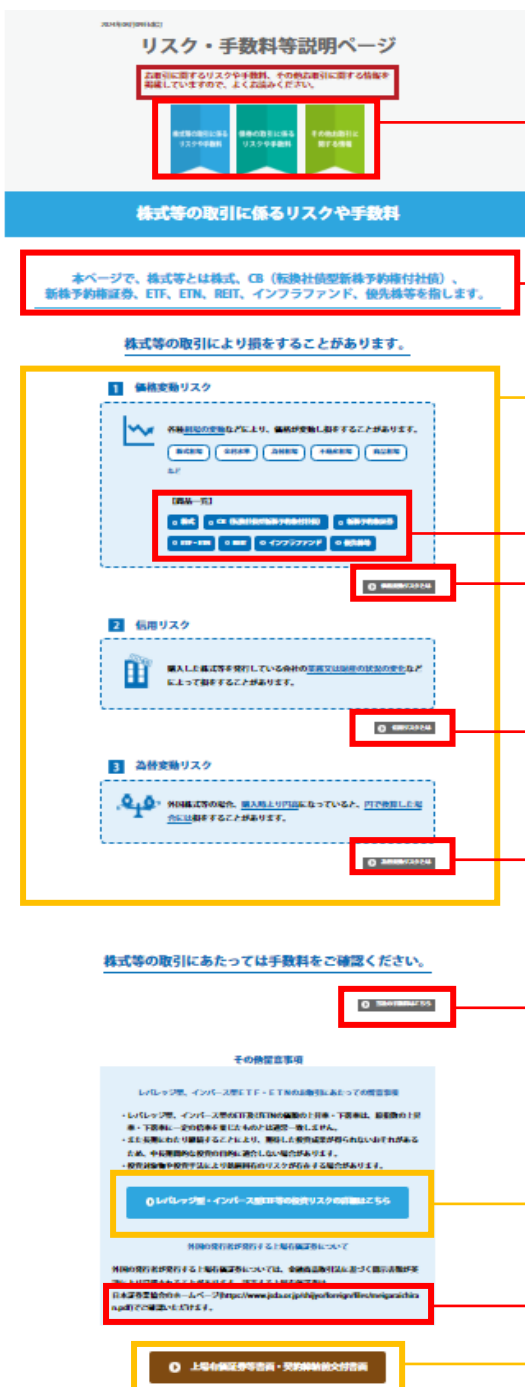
2024年09月09日改訂

リスク・手数料等説明ページ

各商品に関するリスクや手数料、その他お取引に関する情報を掲載していますので、よくお読みください。

株式等の取引に係るリスクや手数料

債券の取引に係るリスクや手数料

その他お取引に関する情報

株式等の取引に係るリスクや手数料

本ページで、株式等とは株式、CB（転換社債型新株予約権付社債）、新株予約権証券、ETF、ETN、REIT、インフラファンド、優先株等を指します。

株式等の取引により損をすることがあります。

1 価格変動リスク

各種相場の変動などにより、価格が変動し損をすることがあります。

株式相場 金利水準 為替相場 不動産相場 商品相場

など

【商品一覧】

株式 CB（転換社債型新株予約権付社債） 新株予約権証券 ETF・ETN REIT インフラファンド 優先株等

価格変動リスクとは

2 信用リスク

購入した株式等を発行している会社の業績又は財務の状況の変化などによって損をすることがあります。

信用リスクとは

3 為替変動リスク

外国株式等の場合、購入時より円高になっていると、円で換算した場合には損をすることがあります。

為替変動リスクとは

株式等の取引にあたっては手数料をご確認ください。

手数料の詳細はこちら

その他留意事項

レバレッジ型、インバース型ETF・ETNのお取引にあたっての留意事項

・レバレッジ型、インバース型のETF及びETNの価格の上昇率・下落率は、原指標の上昇率・下落率に一定の倍率を乗じたものとは通常一致しません。

・また長期にわたり継続することにより、期待した投資成果が得られないおそれがあるため、中長期間的な投資の目的に適合しない場合があります。

・投資対象物や投資手法により銘柄固有のリスクが存在する場合があります。

レバレッジ型・インバース型ETF等の投資リスクの詳細はこちら

外国の発行者が発行する上場有価証券について

外国の発行者が発行する上場有価証券については、金融商品取引法に基づく開示書類が英語により記載されることがあります。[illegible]

日本証券業協会のホームページ(https://www.jsda.or.jp/shijyo/foreign/files/meigaraichiran.pdf)でご確認いただけます。

上場有価証券等書面・契約締結前交付書面